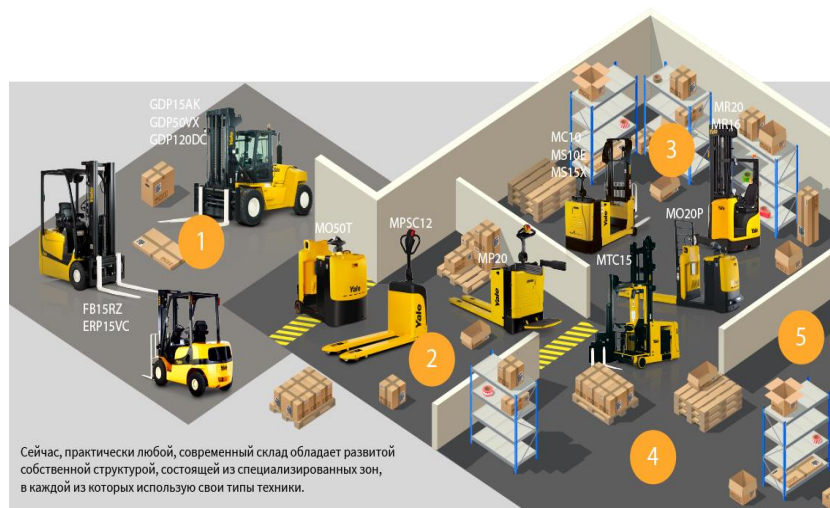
GDP15AK
GDP50VX
GDP120DC

1

FB15RZ
ERP15VC

MO50T

MPSC12

MP20

2

MC10
MS10E
MS15X

3

MR20
MR16

MO20P

MTC15

4

5

Yale

Yale

Yale

Сейчас, практически любой, современный склад обладает развитой собственной структурой, состоящей из специализированных зон, в каждой из которых использую свои типы техники.